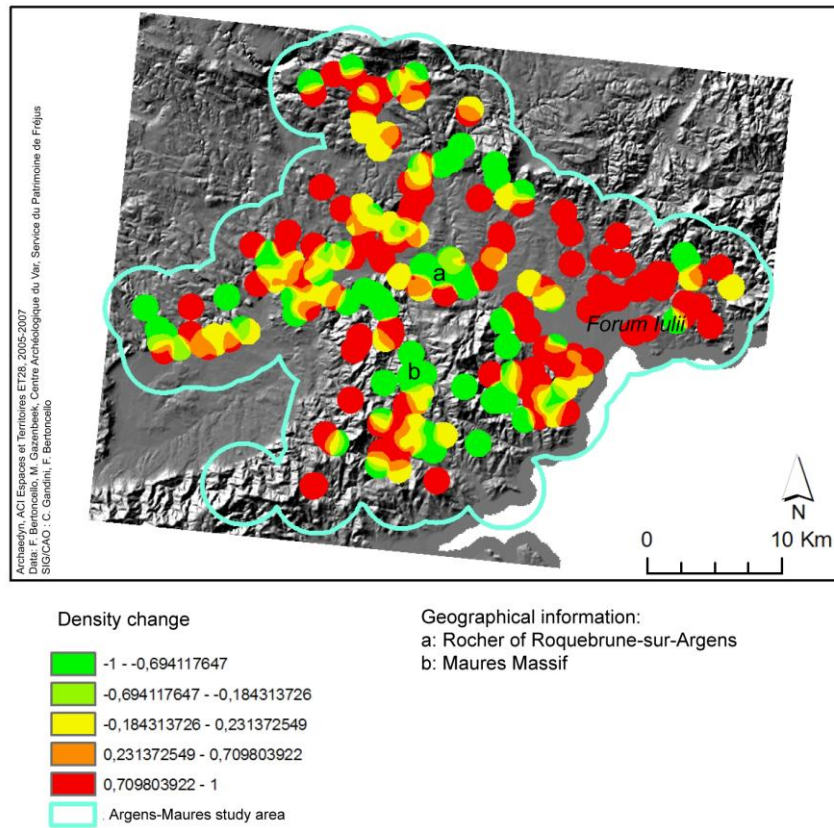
Archaedyn, ACI Espaces et Territoires ET28, 2005-2007
Data: F. Bertoncello, M. Gazenbeek, Centre Archéologique du Var, Service du Patrimoine de Fréjus
SIG/CAO : C. Gandini, F. Bertoncello

a

Forum Iulii

b

N

0

10 Km

Density change

-1 - -0,694117647

-0,694117647 - -0,184313726

-0,184313726 - 0,231372549

0,231372549 - 0,709803922

0,709803922 - 1

Argens-Maures study area

Geographical information:
a: Rocher of Roquebrune-sur-Argens
b: Maures Massif